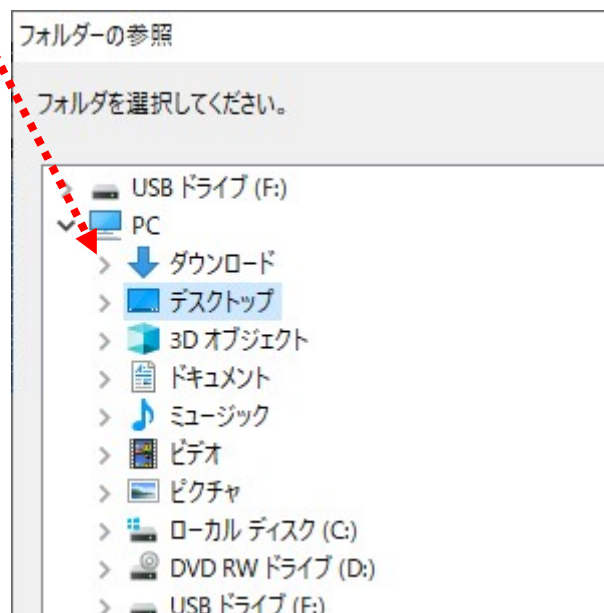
フォルダーの参照

フォルダを選択してください。

USB ドライブ (F:)
PC
ダウンロード
デスクトップ
3D オブジェクト
ドキュメント
ミュージック
ビデオ
ピクチャ
ローカル ディスク (C:)
DVD RW ドライブ (D:)
USB ドライブ (F:)